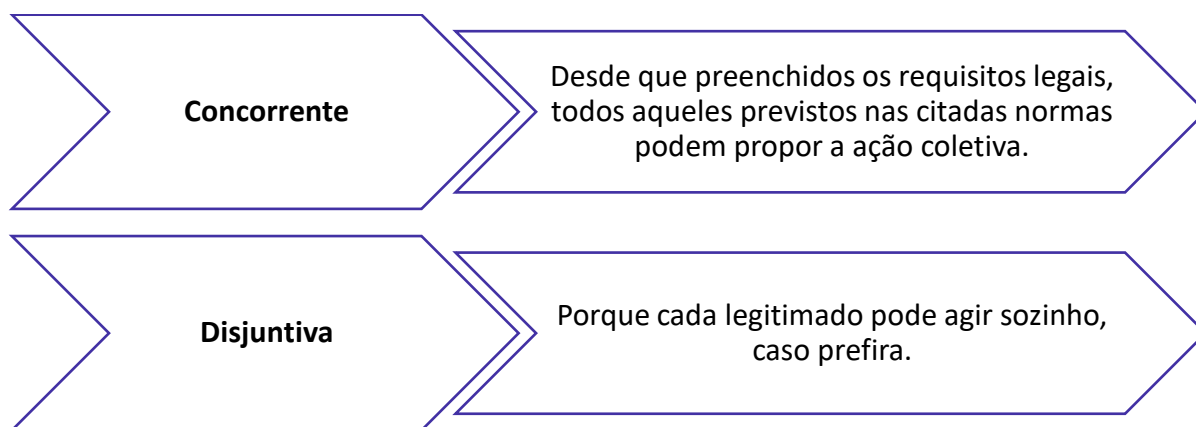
**Concorrente**

Desde que preenchidos os requisitos legais, todos aqueles previstos nas citadas normas podem propor a ação coletiva.

**Disjuntiva**

Porque cada legitimado pode agir sozinho, caso prefira.